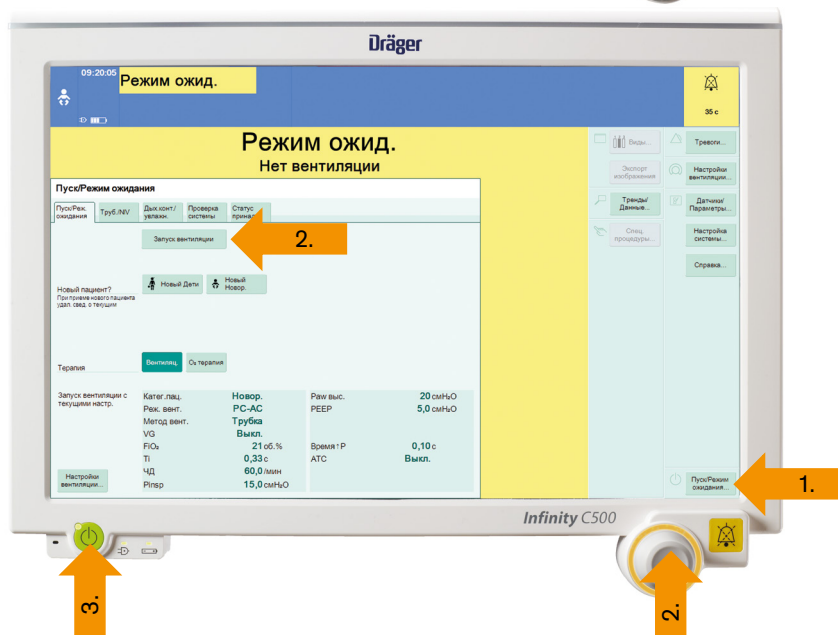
Dräger

09:20:05 Режим ожид.

35 с

Режим ожид.
Нет вентиляции

Пуск/Режим ожидания

Пуск/Реж. ожидания | Труб./NIV | Дых конт./увлажн. | Проверка системы | Статус принад.

Запуск вентиляции

2.

Новый пациент?
При приеме нового пациента удал. свед. о текущем

Новый Дети | Новый Новор.

Терапия

Вентиляц. | O₂ терапия

Запуск вентиляции с текущими настр.

| | | | |
|---|---|---|---|
| Катег.пац. | Новор. | Paw выс. | 20 смH₂O |
| Реж. вент. | PC-AC | PEEP | 5,0 смH₂O |
| Метод вент. | Трубка | | |
| VG | Выкл. | | |
| FiO₂ | 21 об.% | Время↑P | 0,10 с |
| Ti | 0,33 с | ATC | Выкл. |
| ЧД | 60,0 /мин | | |
| Pinsp | 15,0 смH₂O | | |

Настройки вентиляции...

Веды...
Экспорт изображения
Тренды/Данные...
Спец. процедуры...

Тревоги...
Настройки вентиляции...
Датчики/Параметры...
Настройка системы...
Справка...

Пуск/Режим ожидания...

1.

Infinity C500

3.

2.